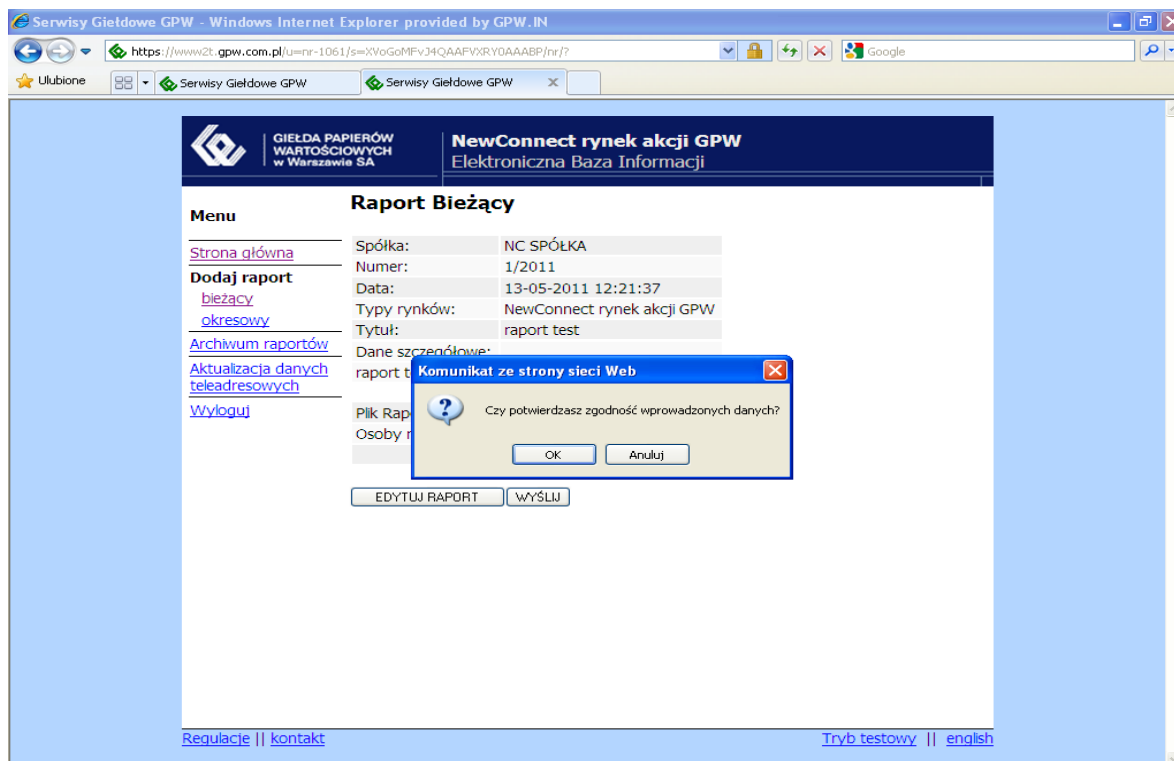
Serwisy Giełdowe GPW - Windows Internet Explorer provided by GPW.IN

https://www2t.gpw.com.pl/u=nr-1061/s=XVoGoMFvJ4QAAFVXRY0AAABP/nr/?

Google

Ulubione

Serwisy Giełdowe GPW

Serwisy Giełdowe GPW

GIEŁDA PAPIERÓW WARTOŚCIOWYCH w Warszawie SA

NewConnect rynek akcji GPW
Elektroniczna Baza Informacji

Menu

Strona główna
Dodaj raport
bieżący
okresowy
Archiwum raportów
Aktualizacja danych teleadresowych
Wyloguj

Raport Bieżący

| | |
|---|---|
| Spółka: | NC SPÓŁKA |
| Numer: | 1/2011 |
| Data: | 13-05-2011 12:21:37 |
| Typy rynków: | NewConnect rynek akcji GPW |
| Tytuł: | raport test |

Dane szczegółowe:
raport t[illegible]

Plik Rap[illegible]
Osoby r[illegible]

Komunikat ze strony sieci Web

Czy potwierdzasz zgodność wprowadzonych danych?

OK
Anuluj

EDYTUJ RAPORT
WYŚLIJ

Regulacje || kontakt

Tryb testowy || english